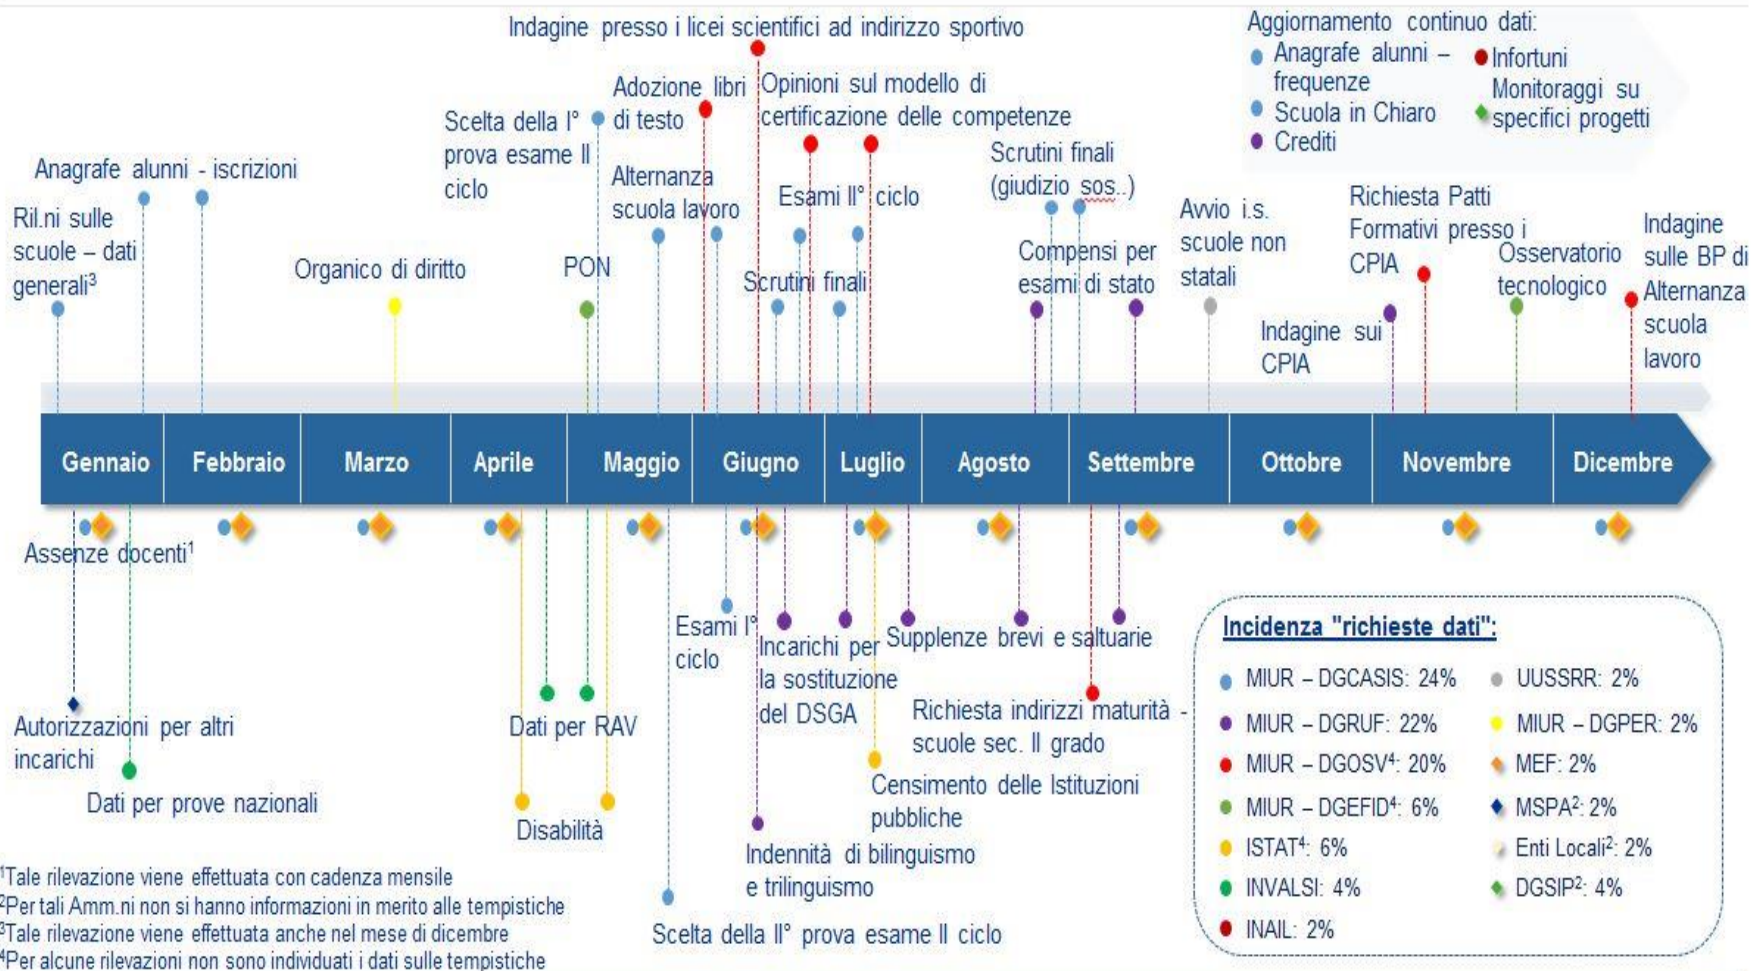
Indagine presso i licei scientifici ad indirizzo sportivo

Aggiornamento continuo dati:
Anagrafe alunni – frequenze
Scuola in Chiaro
Crediti
Infortuni
Monitoraggi su specifici progetti

Adozione libri di testo

Opinioni sul modello di certificazione delle competenze

Scelta della I° prova esame II ciclo

Anagrafe alunni - iscrizioni

Scrutini finali (giudizio sos..)

Alternanza scuola lavoro

Esami II° ciclo

Ril.ni sulle scuole – dati generali$^3$

Avvio i.s. scuole non statali

Richiesta Patti Formativi presso i CPIA

Indagine sulle BP di Alternanza scuola lavoro

Organico di diritto

PON

Scrutini finali

Compensi per esami di stato

Osservatorio tecnologico

Indagine sui CPIA

Gennaio | Febbraio | Marzo | Aprile | Maggio | Giugno | Luglio | Agosto | Settembre | Ottobre | Novembre | Dicembre

Assenze docenti$^1$

Esami I° ciclo

Incarichi per la sostituzione del DSGA

Supplenze brevi e saltuarie

Incidenza "richieste dati":

| | |
|---|---|
| MIUR – DGCASIS: 24% | UUSSRR: 2% |
| MIUR – DGRUF: 22% | MIUR – DGPER: 2% |
| MIUR – DGOSV$^4$: 20% | MEF: 2% |
| MIUR – DGEFID$^4$: 6% | MSPA$^2$: 2% |
| ISTAT$^4$: 6% | Enti Locali$^2$: 2% |
| INVALSI: 4% | DGSIP$^2$: 4% |
| INAIL: 2% | |

Autorizzazioni per altri incarichi

Dati per RAV

Richiesta indirizzi maturità - scuole sec. II grado

Dati per prove nazionali

Censimento delle Istituzioni pubbliche

Disabilità

Indennità di bilinguismo e trilinguismo

$^1$Tale rilevazione viene effettuata con cadenza mensile
$^2$Per tali Amm.ni non si hanno informazioni in merito alle tempistiche
$^3$Tale rilevazione viene effettuata anche nel mese di dicembre
$^4$Per alcune rilevazioni non sono individuati i dati sulle tempistiche

Scelta della II° prova esame II ciclo